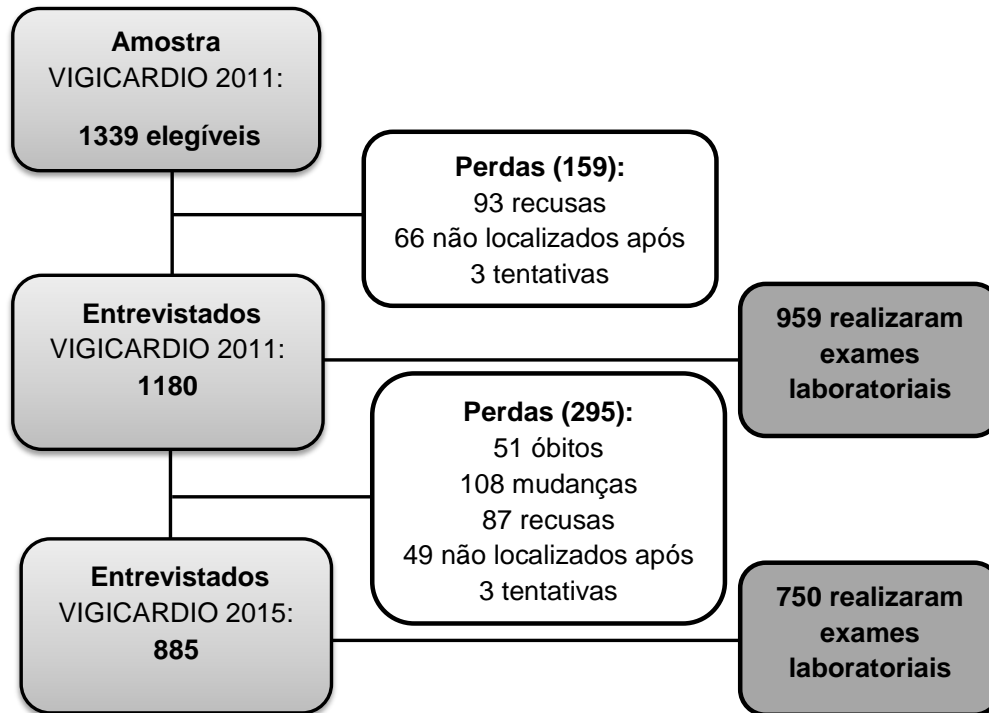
Amostra
VIGICARDIO 2011:
1339 elegíveis

Perdas (159):
93 recusas
66 não localizados após 3 tentativas

Entrevistados
VIGICARDIO 2011:
1180

959 realizaram exames laboratoriais

Perdas (295):
51 óbitos
108 mudanças
87 recusas
49 não localizados após 3 tentativas

Entrevistados
VIGICARDIO 2015:
885

750 realizaram exames laboratoriais